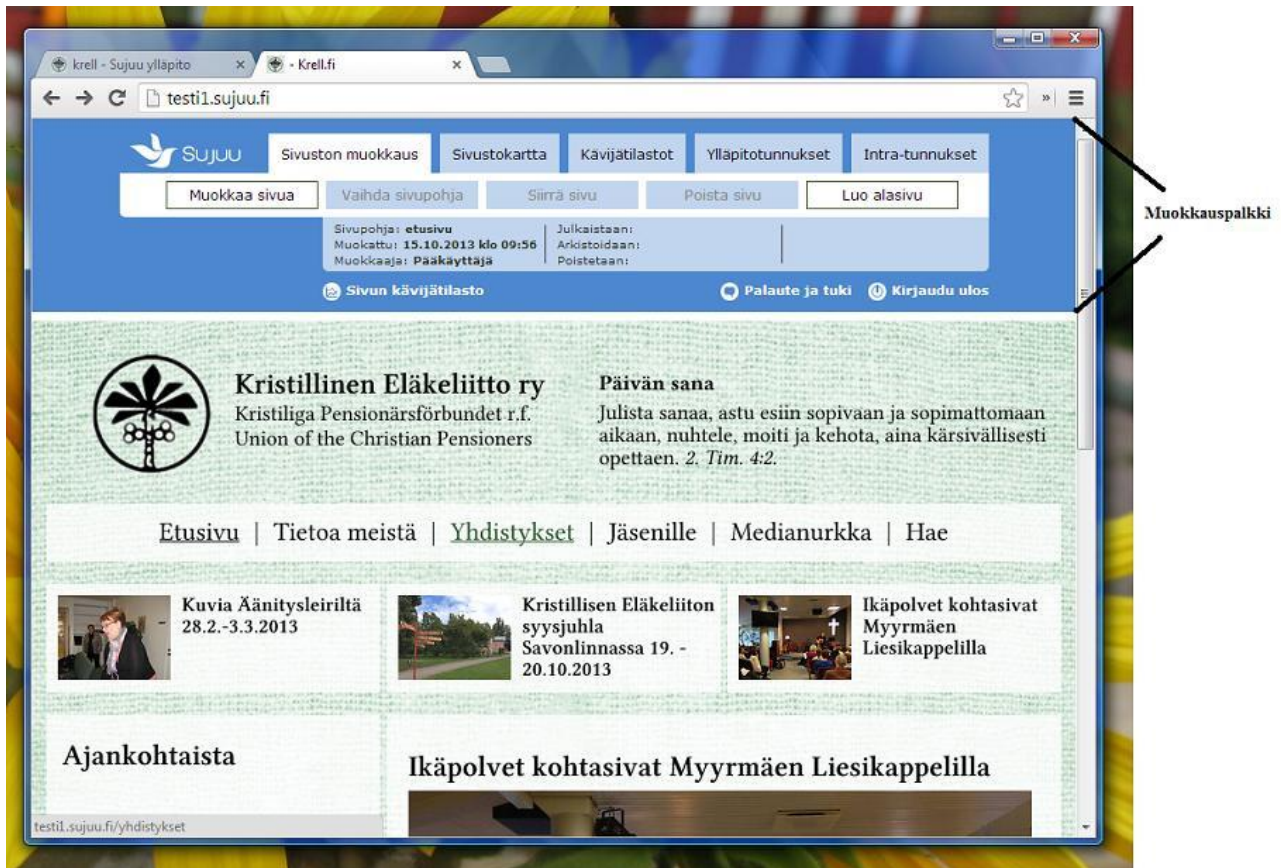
krell - Sujuu ylläpito ×
- Krell.fi ×

testi1.sujuu.fi

Sujuu
Sivuston muokkaus | Sivustokartta | Kävijätilastot | Ylläpitotunnukset | Intra-tunnukset

Muokkaa sivua | Vaihda sivupohja | Siirrä sivu | Poista sivu | Luo alasivu

Sivupohja: etusivu
Muokattu: 15.10.2013 klo 09:56
Muokkaaja: Pääkäyttäjä
Julkaistaan:
Arkistoidaan:
Poistetaan:

Sivun kävijätilasto
Palaute ja tuki
Kirjaudu ulos

Muokkauspalkki

Kristillinen Eläkeliitto ry
Kristiliga Pensionärsförbundet r.f.
Union of the Christian Pensioners

Päivän sana
Julista sanaa, astu esiin sopivaan ja sopimattomaan aikaan, nuhtele, moiti ja kehota, aina kärsivällisesti opettaen. 2. Tim. 4:2.

Etusivu | Tietoa meistä | Yhdistykset | Jäsenille | Medianurkka | Hae

Kuvia Äänitysleiriltä 28.2.-3.3.2013

Kristillisen Eläkeliiton syysjuhla Savonlinnassa 19. - 20.10.2013

Ikäpolvet kohtasivat Myyrmäen Liesikappelilla

Ajankohtaista

Ikäpolvet kohtasivat Myyrmäen Liesikappelilla

testi1.sujuu.fi/yhdistykset